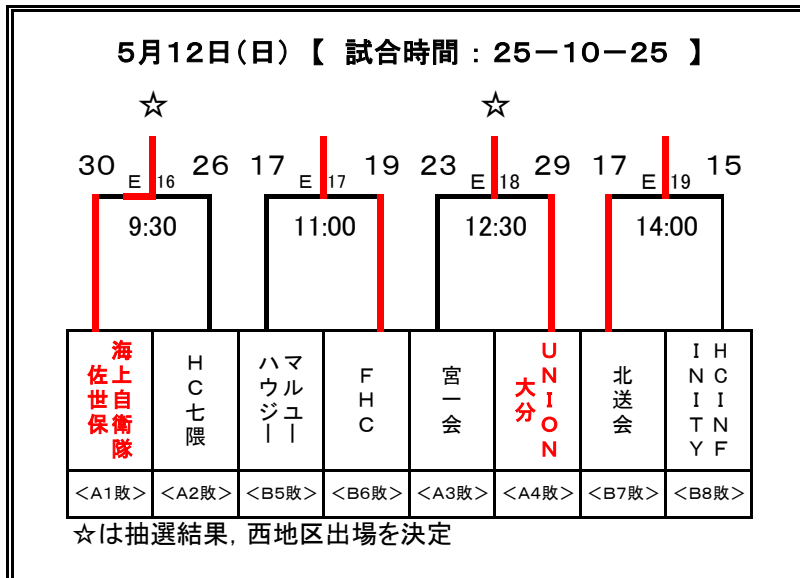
5月12日（日）【 試合時間：25－10－25 】

☆ ☆

30 E16 26 | 17 E17 19 | 23 E18 29 | 17 E19 15

9:30 | 11:00 | 12:30 | 14:00

| 海上自衛隊佐世保 | HC七隈 | マルユーハウジー | FHC | 宮一会 | UNION大分 | 北送会 | HCINF INITY |
|---|---|---|---|---|---|---|---|
| ＜A1敗＞ | ＜A2敗＞ | ＜B5敗＞ | ＜B6敗＞ | ＜A3敗＞ | ＜A4敗＞ | ＜B7敗＞ | ＜B8敗＞ |

☆は抽選結果，西地区出場を決定